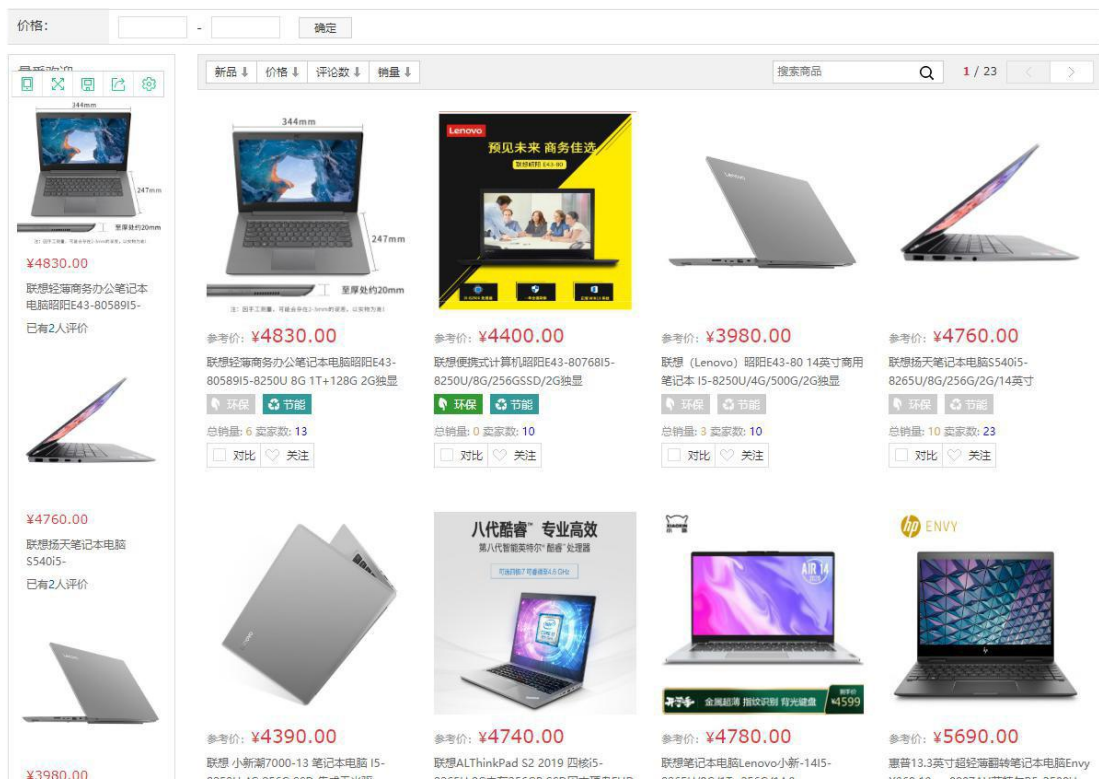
价格: - 确定

最新欢迎

344mm

247mm

至厚处约20mm

¥4830.00

联想轻薄商务办公笔记本电脑昭阳E43-80589I5-

已有2人评价

¥4760.00

联想扬天笔记本电脑S540i5-

已有2人评价

¥3980.00

新品 ⬇ 价格 ⬇ 评论数 ⬇ 销量 ⬇

搜索商品

1 / 23

344mm

247mm

至厚处约20mm

参考价: ¥4830.00

联想轻薄商务办公笔记本电脑昭阳E43-80589I5-8250U 8G 1T+128G 2G独显

环保 节能

总销量: 6 卖家数: 13

对比 关注

Lenovo

预见未来 商务佳选

参考价: ¥4400.00

联想便携式计算机昭阳E43-80768I5-8250U/8G/256GSSD/2G独显

环保 节能

总销量: 0 卖家数: 10

对比 关注

参考价: ¥3980.00

联想 (Lenovo) 昭阳E43-80 14英寸商用笔记本 I5-8250U/4G/500G/2G独显

环保 节能

总销量: 3 卖家数: 10

对比 关注

参考价: ¥4760.00

联想扬天笔记本电脑S540i5-8265U/8G/256G/2G/14英寸

环保 节能

总销量: 10 卖家数: 23

对比 关注

参考价: ¥4390.00

联想 小新潮7000-13 笔记本电脑 I5-

八代酷睿™ 专业高效

第八代智能英特尔® 酷睿™ 处理器

参考价: ¥4740.00

联想ALThinkPad S2 2019 四核i5-

AIR 14

¥4599

参考价: ¥4780.00

联想笔记本电脑Lenovo小新-14I5-

hp ENVY

参考价: ¥5690.00

惠普13.3英寸超轻薄翻转笔记本电脑Envy